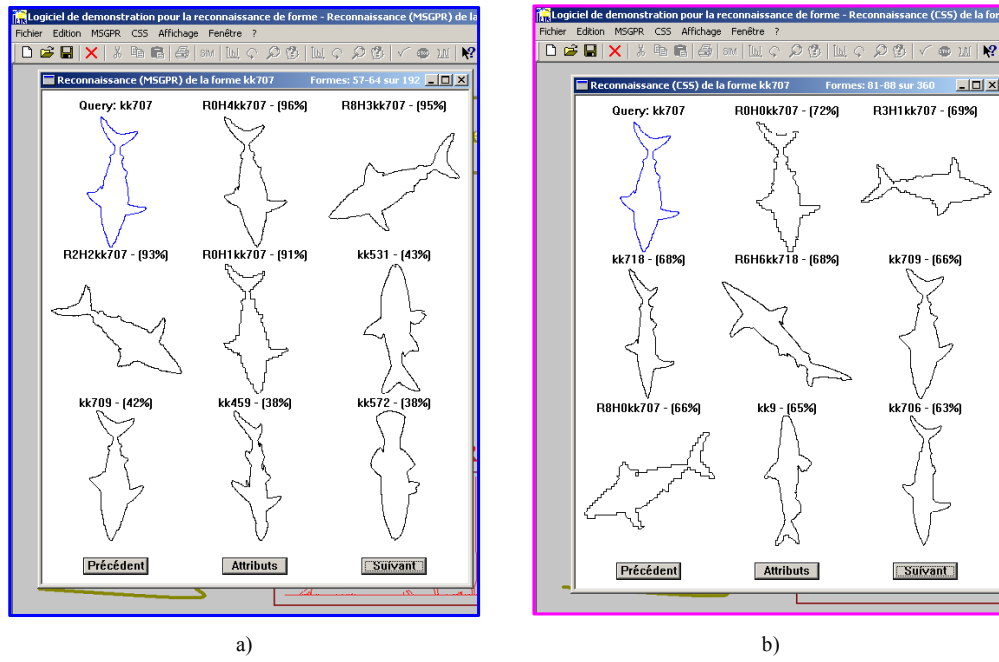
Logiciel de demonstration pour la reconnaissance de forme - Reconnaissance (MSGPR) de la

Fichier Edition MSGPR CSS Affichage Fenêtre ?

Reconnaissance (MSGPR) de la forme kk707 Formes: 57-64 sur 192

Query: kk707
R0H4kk707 - (96%)
R8H3kk707 - (95%)
R2H2kk707 - (93%)
R0H1kk707 - (91%)
kk531 - (43%)
kk709 - (42%)
kk459 - (38%)
kk572 - (38%)

Précédent
Attributs
Suivant

a)

Logiciel de demonstration pour la reconnaissance de forme - Reconnaissance (CSS) de la form

Fichier Edition MSGPR CSS Affichage Fenêtre ?

Reconnaissance (CSS) de la forme kk707 Formes: 81-88 sur 360

Query: kk707
R0H0kk707 - (72%)
R3H1kk707 - (69%)
kk718 - (68%)
R6H6kk718 - (68%)
kk709 - (66%)
R8H0kk707 - (66%)
kk9 - (65%)
kk706 - (63%)

Précédent
Attributs
Suivant

b)